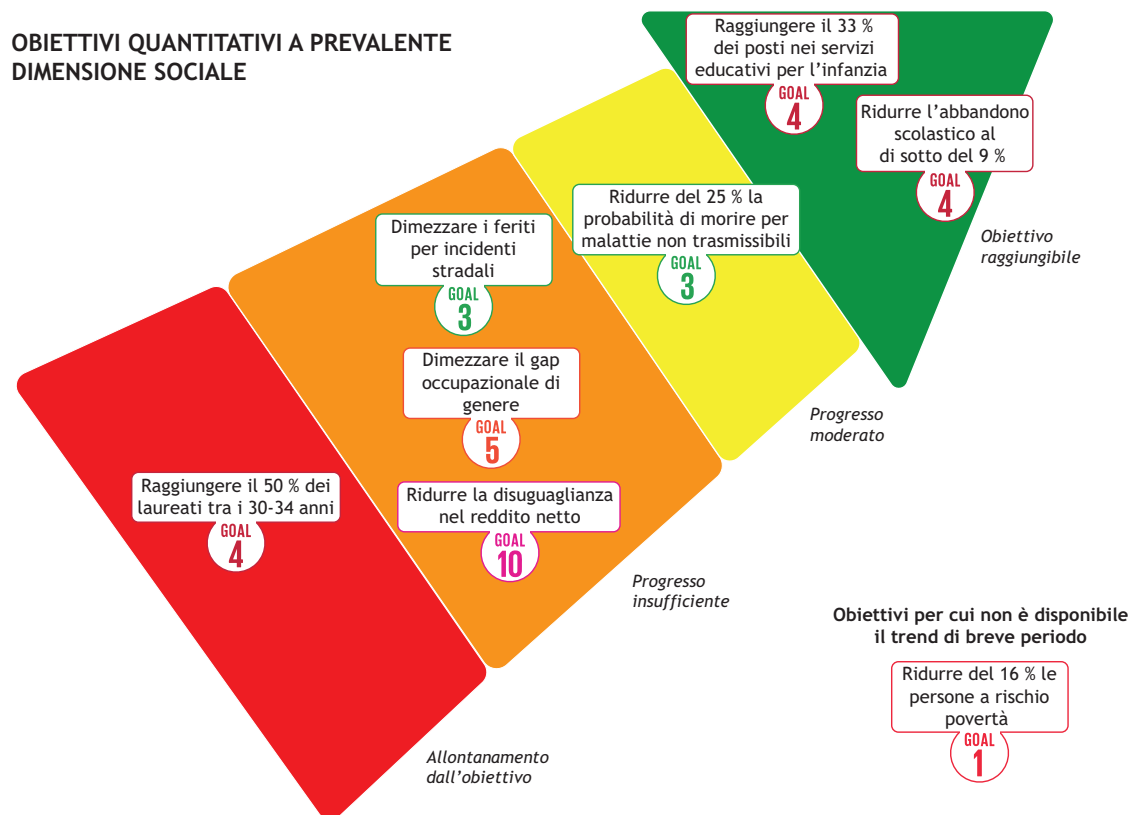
OBIETTIVI QUANTITATIVI A PREVALENTE DIMENSIONE SOCIALE

Raggiungere il 33 % dei posti nei servizi educativi per l'infanzia
GOAL 4

Ridurre l'abbandono scolastico al di sotto del 9 %
GOAL 4

Obiettivo raggiungibile

Ridurre del 25 % la probabilità di morire per malattie non trasmissibili
GOAL 3

Progresso moderato

Dimezzare i feriti per incidenti stradali
GOAL 3

Dimezzare il gap occupazionale di genere
GOAL 5

Ridurre la disuguaglianza nel reddito netto
GOAL 10

Progresso insufficiente

Raggiungere il 50 % dei laureati tra i 30-34 anni
GOAL 4

Allontanamento dall'obiettivo

Obiettivi per cui non è disponibile il trend di breve periodo

Ridurre del 16 % le persone a rischio povertà
GOAL 1